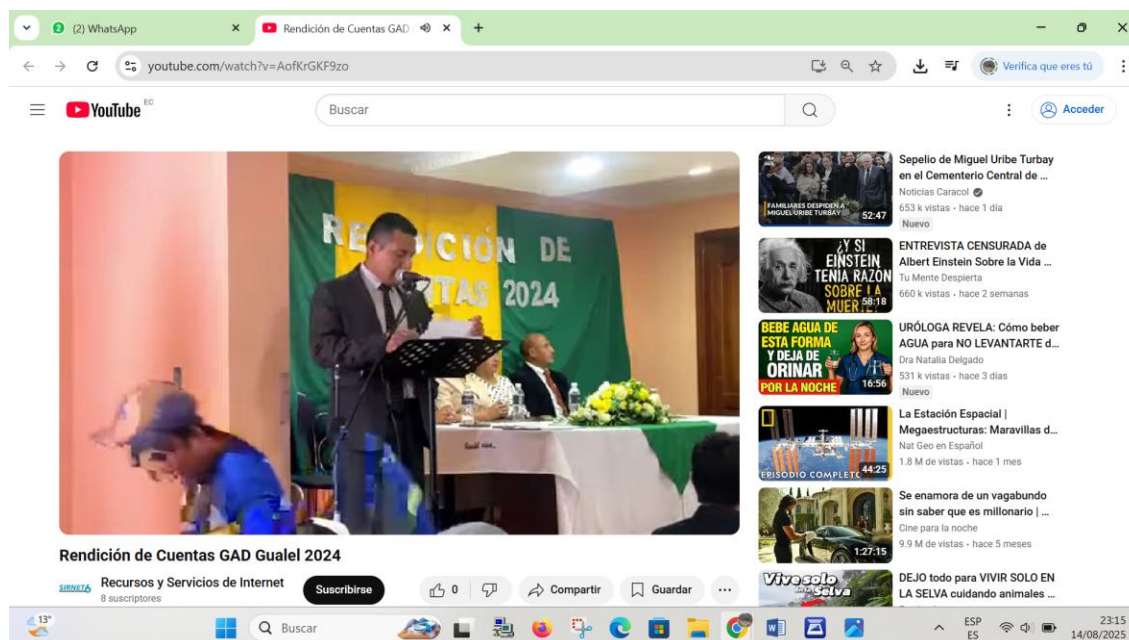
(2) WhatsApp
Rendición de Cuentas GAD
youtube.com/watch?v=AofKrGKF9zo
Verifica que eres tú
YouTube EC
Buscar
Acceder

RENDICIÓN DE CUENTAS 2024

Rendición de Cuentas GAD Gualel 2024
SIRNET6
Recursos y Servicios de Internet
8 suscriptores
Suscribirse
0
Compartir
Guardar
...

FAMILIARES DESPIDEN A MIGUEL URIBE TURBAY
52:47
Sepelio de Miguel Uribe Turbay en el Cementerio Central de ...
Noticias Caracol
653 k vistas • hace 1 día
Nuevo

¿Y SI EINSTEIN TENIA RAZÓN SOBRE LA MUERTE?
58:18
ENTREVISTA CENSURADA de Albert Einstein Sobre la Vida ...
Tu Mente Despierta
660 k vistas • hace 2 semanas

BEBE AGUA DE ESTA FORMA Y DEJA DE ORINAR POR LA NOCHE
16:56
URÓLOGA REVELA: Cómo beber AGUA para NO LEVANTARTE d...
Dra Natalia Delgado
531 k vistas • hace 3 días
Nuevo

EPISODIO COMPLETO
44:25
La Estación Espacial | Megaestructuras: Maravillas d...
Nat Geo en Español
1.8 M de vistas • hace 1 mes

1:27:15
Se enamora de un vagabundo sin saber que es millonario | ...
Cine para la noche
9.9 M de vistas • hace 5 meses

Vive solo en la Selva
DEJO todo para VIVIR SOLO EN LA SELVA cuidando animales ...

13°
Buscar
ESP ES
23:15
14/08/2025